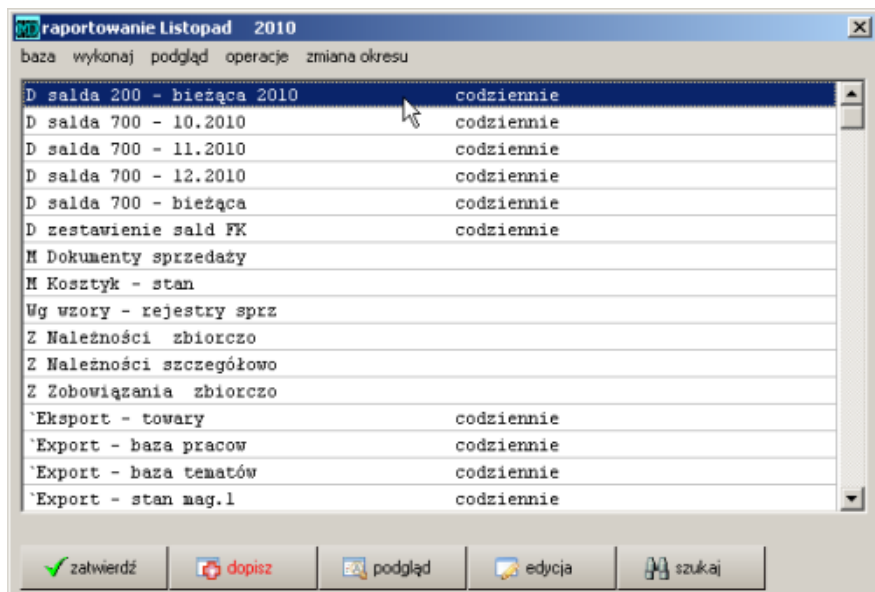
MD raportowanie Listopad 2010

baza wykonaj podgląd operacje zmiana okresu

| | |
|---|---|
| D salda 200 - bieżąca 2010 | codziennie |
| D salda 700 - 10.2010 | codziennie |
| D salda 700 - 11.2010 | codziennie |
| D salda 700 - 12.2010 | codziennie |
| D salda 700 - bieżąca | codziennie |
| D zestawienie sald FK | codziennie |
| M Dokumenty sprzedaży | |
| M Kosztyk - stan | |
| Wg wzory - rejestry sprz | |
| Z Należności zbiorczo | |
| Z Należności szczegółowo | |
| Z Zobowiązania zbiorczo | |
| `Eksport - towary | codziennie |
| `Export - baza pracow | codziennie |
| `Export - baza tematów | codziennie |
| `Export - stan mag.1 | codziennie |

zatwierdź dopisz podgląd edycja szukaj